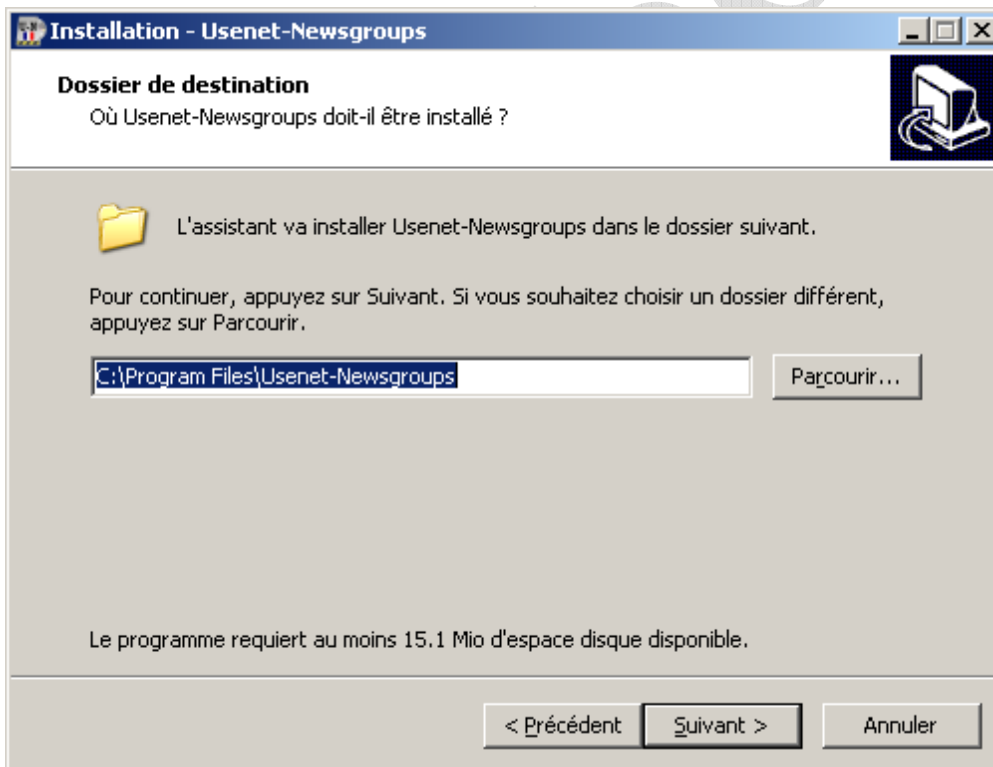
Installation - Usenet-Newsgroups

Dossier de destination
Où Usenet-Newsgroups doit-il être installé ?

L'assistant va installer Usenet-Newsgroups dans le dossier suivant.

Pour continuer, appuyez sur Suivant. Si vous souhaitez choisir un dossier différent, appuyez sur Parcourir.

C:\Program Files\Usenet-Newsgroups

Parcourir...

Le programme requiert au moins 15.1 Mio d'espace disque disponible.

< Précédent

Suivant >

Annuler